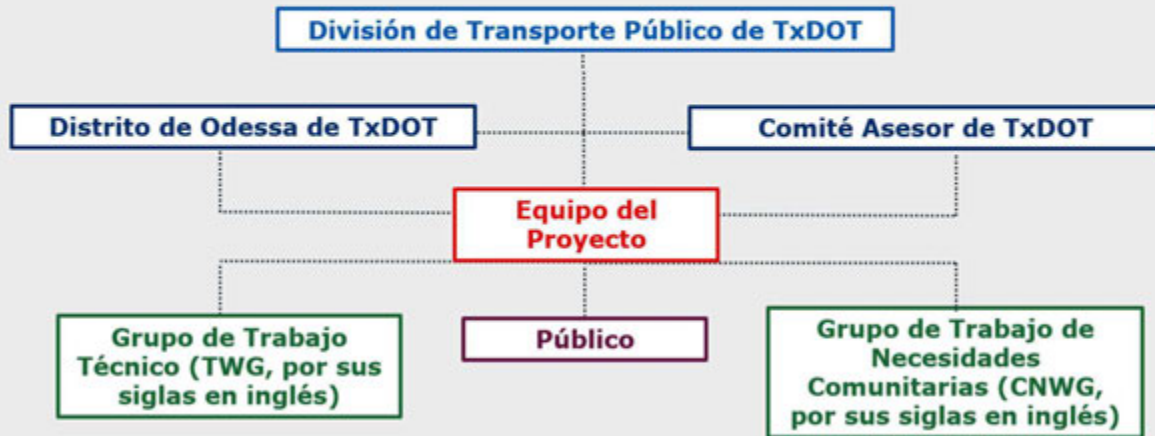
División de Transporte Público de TxDOT

Distrito de Odessa de TxDOT

Comité Asesor de TxDOT

Equipo del Proyecto

Grupo de Trabajo Técnico (TWG, por sus siglas en inglés)

Público

Grupo de Trabajo de Necesidades Comunitarias (CNWG, por sus siglas en inglés)